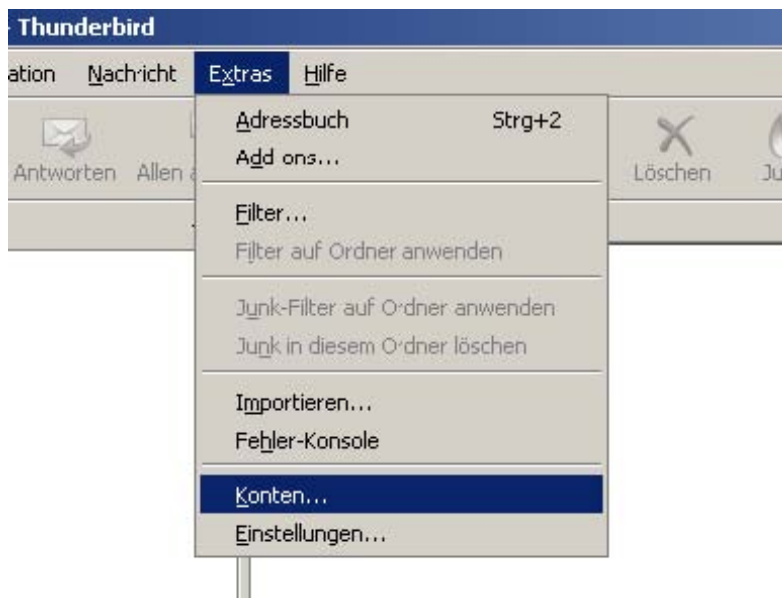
- Thunderbird

ation Nachricht Extras Hilfe

Antworten Allen a

Löschen Ju

Adressbuch Strg+2
Add ons...

Filter...
Filter auf Ordner anwenden

Junk-Filter auf Ordner anwenden
Junk in diesem Ordner löschen

Importieren...
Fehler-Konsole

Konten...
Einstellungen...